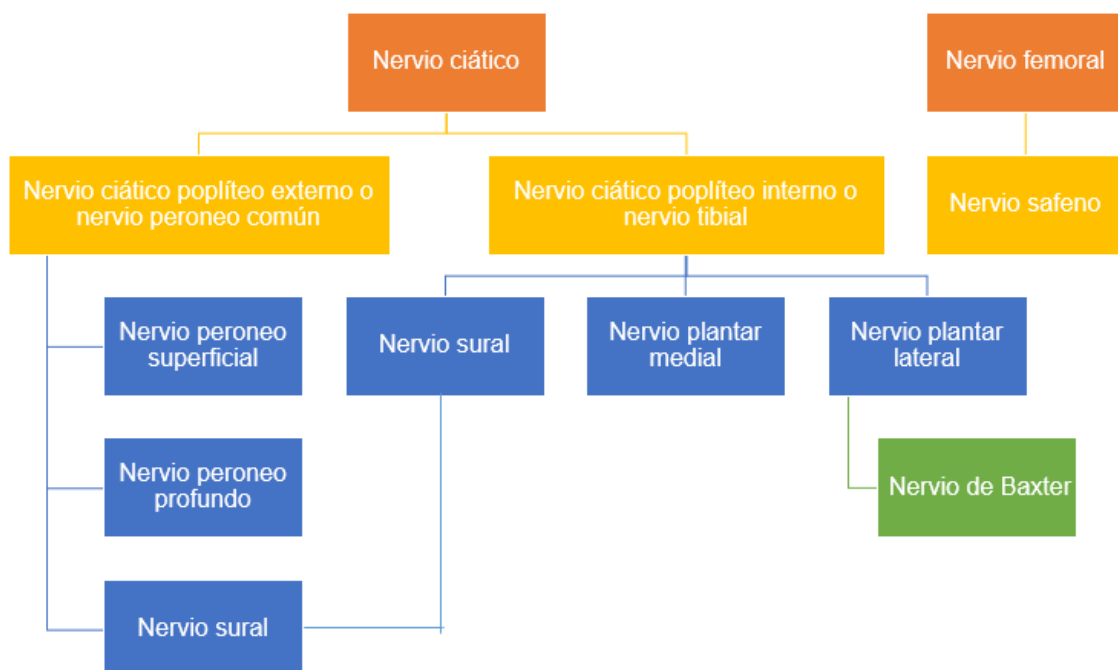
Nervio ciático

Nervio femoral

Nervio ciático poplíteo externo o nervio peroneo común

Nervio ciático poplíteo interno o nervio tibial

Nervio safeno

Nervio peroneo superficial

Nervio sural

Nervio plantar medial

Nervio plantar lateral

Nervio de Baxter

Nervio peroneo profundo

Nervio sural